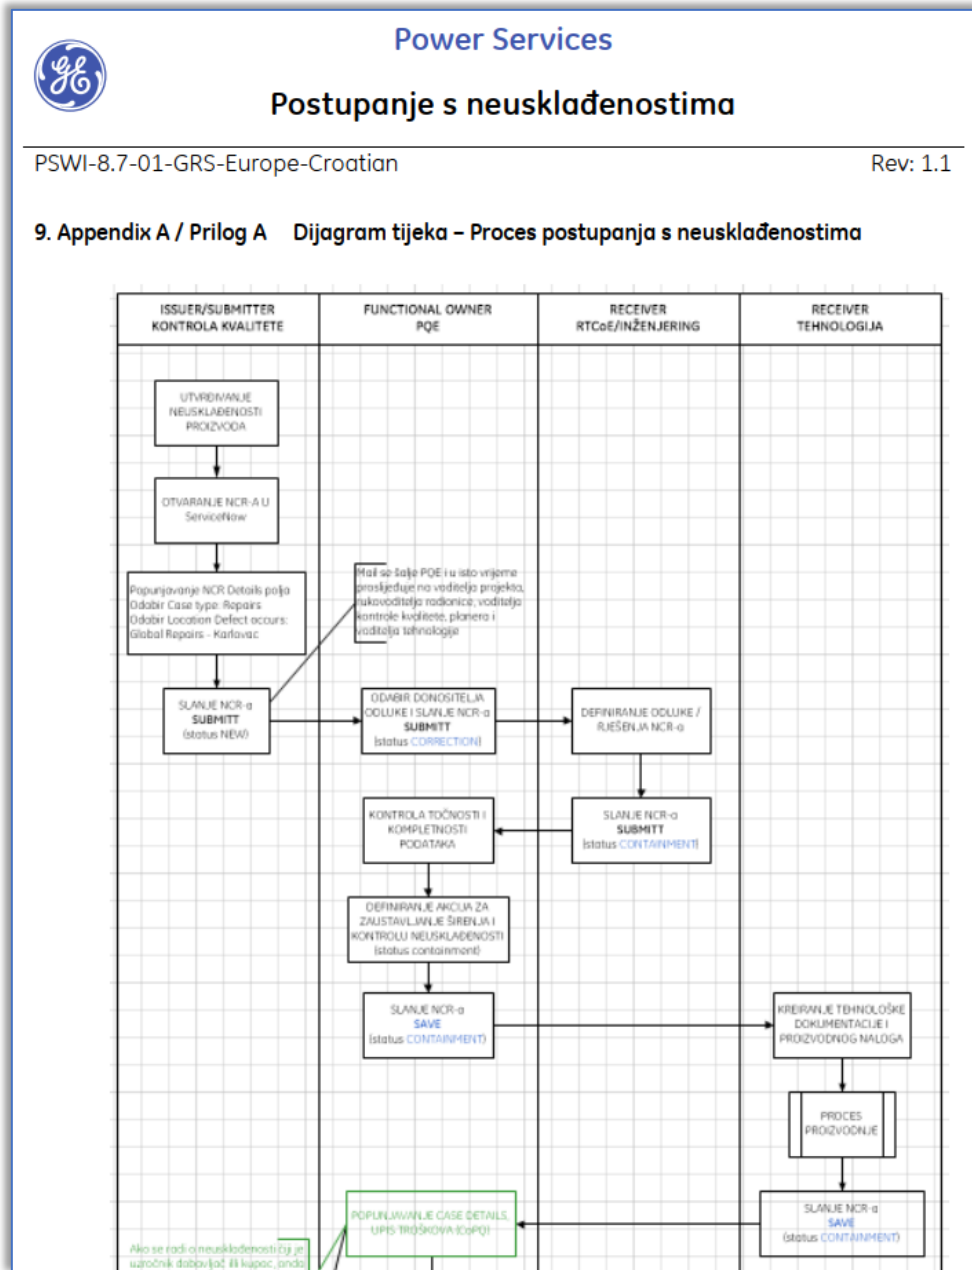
Power Services

Postupanje s neusklađenostima

PSWI-8.7-01-GRS-Europe-Croatian

Rev: 1.1

9. Appendix A / Prilog A Dijagram tijeka – Proces postupanja s neusklađenostima

| ISSUER/SUBMITTER KONTROLA KVALITETE | FUNCTIONAL OWNER PQE | RECEIVER RTCoE/INŽENJERING | RECEIVER TEHNOLOGIJA |
|---|---|---|---|

UTVRĐIVANJE NEUSKLAĐENOSTI PROIZVODA

OTVARANJE NCR-A U ServiceNow

Popunjavanje NCR Details polja
Odabir Case type: Repairs
Odabir Location Defect occurs: Global Repairs - Karlovac

Mail se šalje PQE i u isto vrijeme prosljeđuje na voditelja projekta, rukovoditelja radionice, voditelja kontrole kvalitete, planera i voditelja tehnologije

SLANJE NCR-a SUBMITT (status NEW)

ODABIR DONOSITELJA ODLUKE I SLANJE NCR-a SUBMITT (status CORRECTION)

DEFINIRANJE ODLUKE / RJEŠENJA NCR-a

SLANJE NCR-a SUBMITT (status CONTAINMENT)

KONTROLA TOČNOSTI I KOMPLETNOSTI PODATAKA

DEFINIRANJE AKCIJA ZA ZAUSTAVLJANJE ŠIRENJA I KONTROLU NEUSKLAĐENOSTI (status containment)

SLANJE NCR-a SAVE (status CONTAINMENT)

KREIRANJE TEHNOLOŠKE DOKUMENTACIJE I PROIZVODNOG NALOGA

PROCES PROIZVODNJE

SLANJE NCR-a SAVE (status CONTAINMENT)

POPUNJAVANJE CASE DETAILS, UPIS TROŠKOVA (CoPQ)

Ako se radi o neusklađenosti čiji je uzročnik dobavljač ili kupac, onda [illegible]